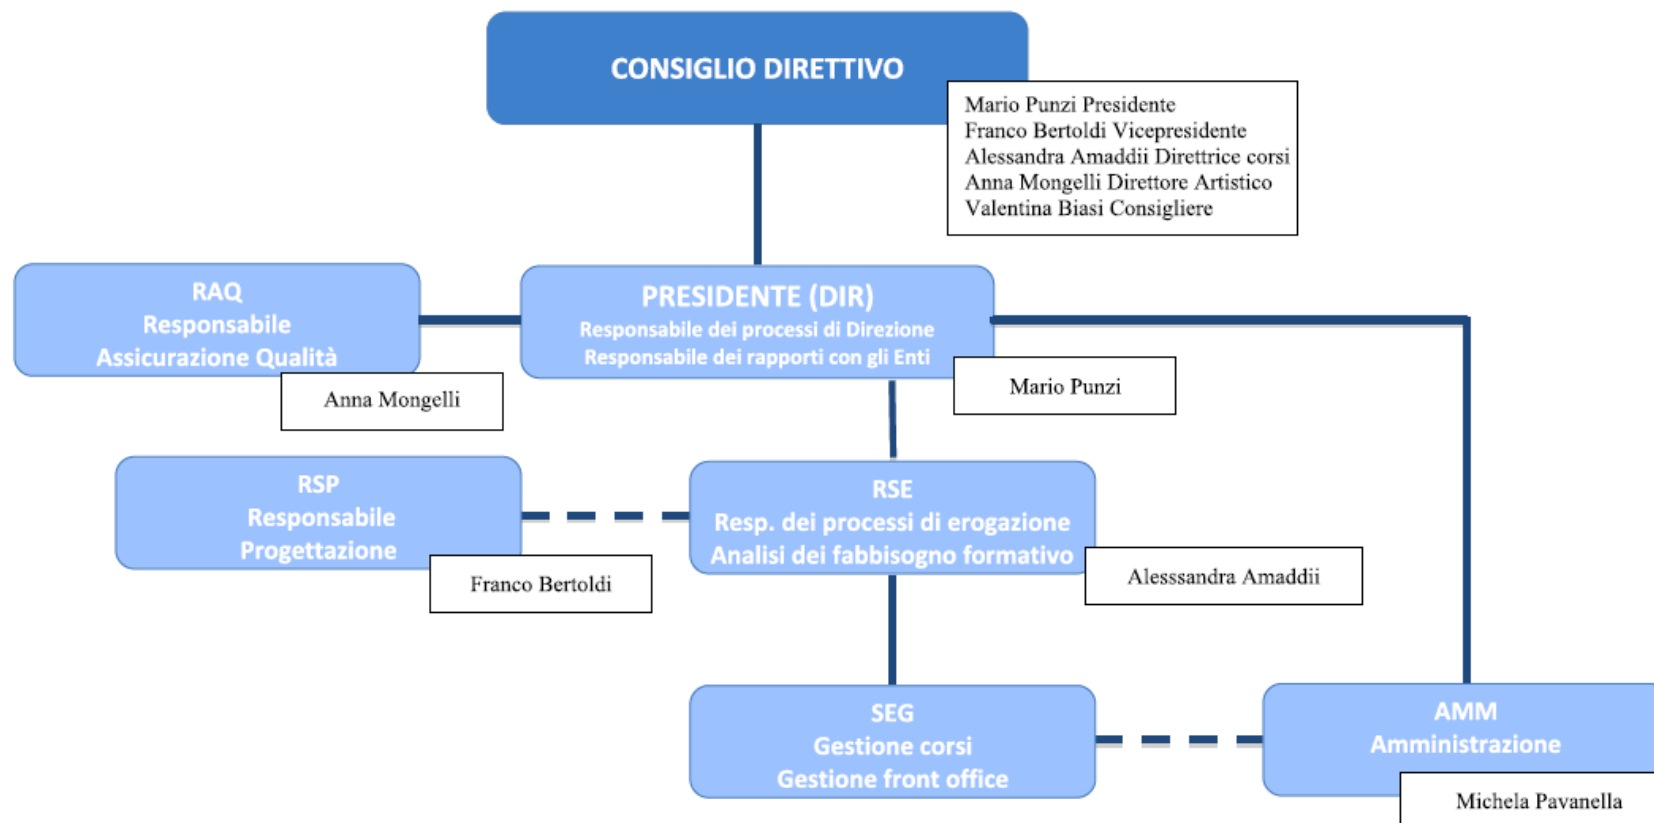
CONSIGLIO DIRETTIVO

Mario Punzi Presidente
Franco Bertoldi Vicepresidente
Alessandra Amaddii Direttrice corsi
Anna Mongelli Direttore Artistico
Valentina Biasi Consigliere

RAQ
Responsabile
Assicurazione Qualità

Anna Mongelli

PRESIDENTE (DIR)
Responsabile dei processi di Direzione
Responsabile dei rapporti con gli Enti

Mario Punzi

RSP
Responsabile
Progettazione

Franco Bertoldi

RSE
Resp. dei processi di erogazione
Analisi dei fabbisogno formativo

Alesssandra Amaddii

SEG
Gestione corsi
Gestione front office

AMM
Amministrazione

Michela Pavanella